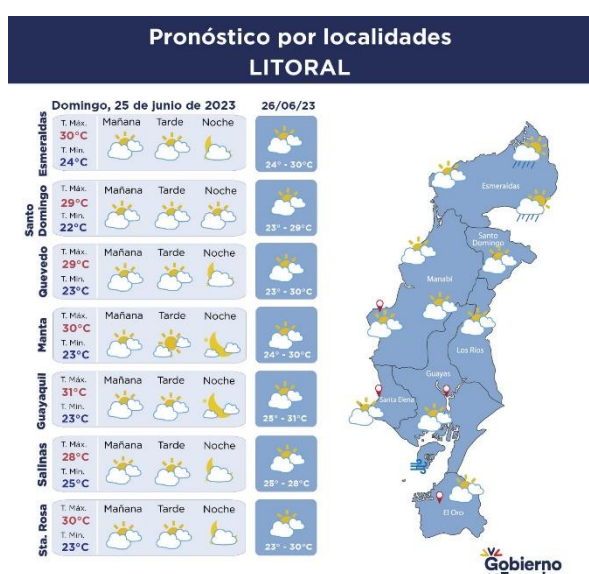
Pronóstico por localidades
LITORAL

Domingo, 25 de junio de 2023

26/06/23

| | | Mañana | Tarde | Noche | 26/06/23 |
|---|---|---|---|---|---|
| Esmeraldas | T. Máx. 30°C T. Mín. 24°C | | | | 24° - 30°C |
| Santo Domingo | T. Máx. 29°C T. Mín. 22°C | | | | 23° - 29°C |
| Quevedo | T. Máx. 29°C T. Mín. 23°C | | | | 23° - 30°C |
| Manta | T. Máx. 30°C T. Mín. 23°C | | | | 24° - 30°C |
| Guayaquil | T. Máx. 31°C T. Mín. 23°C | | | | 25° - 31°C |
| Salinas | T. Máx. 28°C T. Mín. 25°C | | | | 25° - 28°C |
| Sta. Rosa | T. Máx. 30°C T. Mín. 23°C | | | | 23° - 30°C |

Esmeraldas
Santo Domingo
Manabí
Los Ríos
Guayas
Santa Elena
El Oro

Gobierno